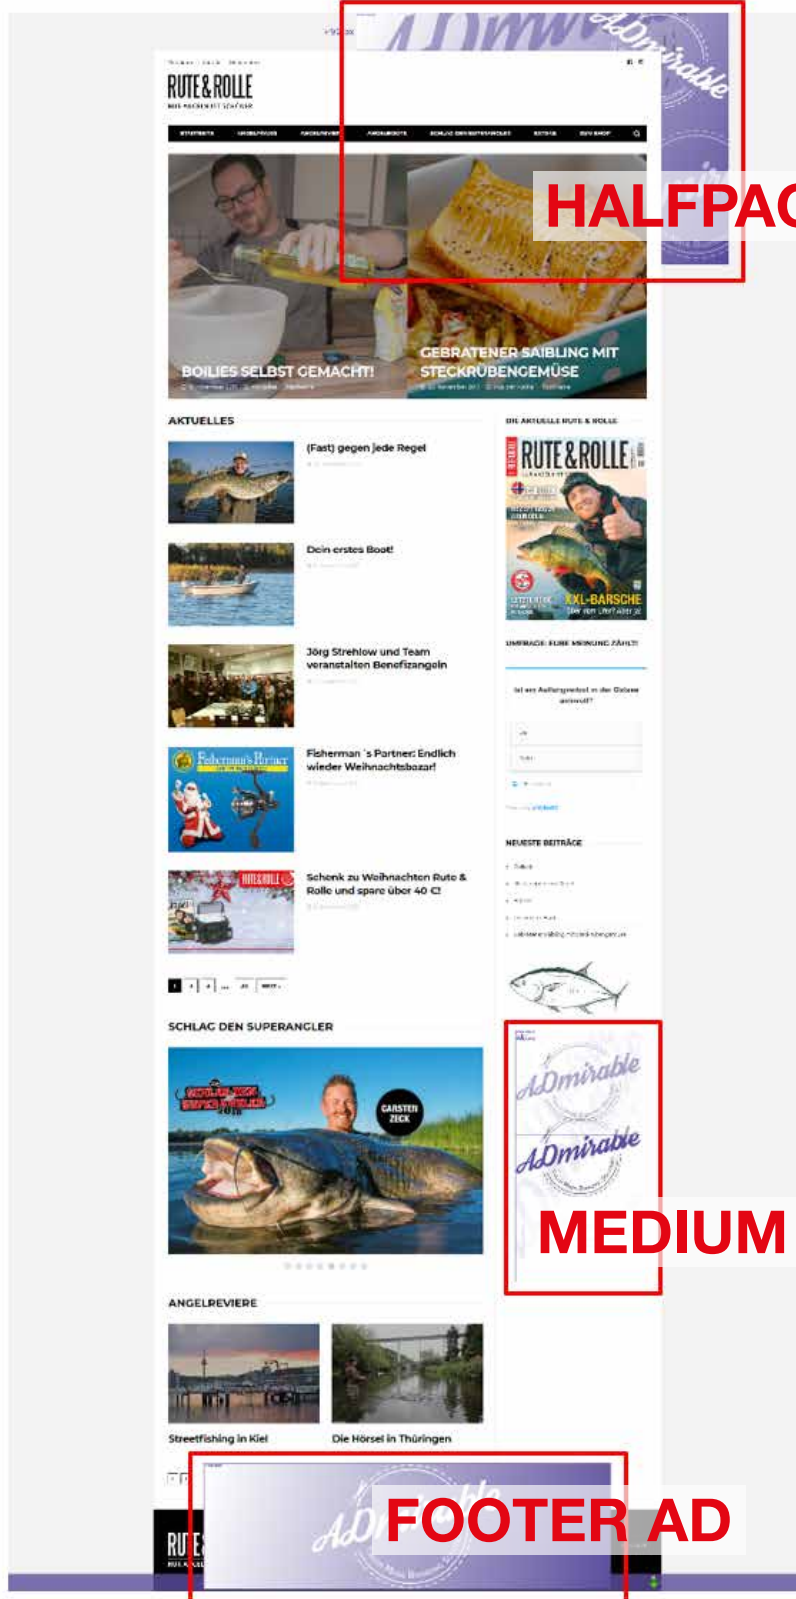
HALFPAG

RUTE&ROLLE

BOILIES SELBST GEMACHT!

GEBRATENER SAIBLING MIT STECKRÜBENGEMÜSE

AKTUELLES

(Fast) gegen jede Regel

Dein erstes Boot!

Jörg Strehlow und Team veranstalten Benefizangeln

Fisherman´s Partner: Endlich wieder Weihnachtsbazar!

Schenk zu Weihnachten Rute & Rolle und spare über 40 €!

DIE AKTUELLE RUTE & ROLLE

RUTE&ROLLE

XXL-BARSCHE

UMFRAGE: EURE MEINUNG ZÄHLT!

NEUESTE BEITRÄGE

SCHLAG DEN SUPERANGLER

CARSTEN ZECK

ADmirable

ADmirable

MEDIUM

ANGELREVIERE

Streetfishing in Kiel

Die Hörsel in Thüringen

ADmirable

FOOTER AD

RUTE